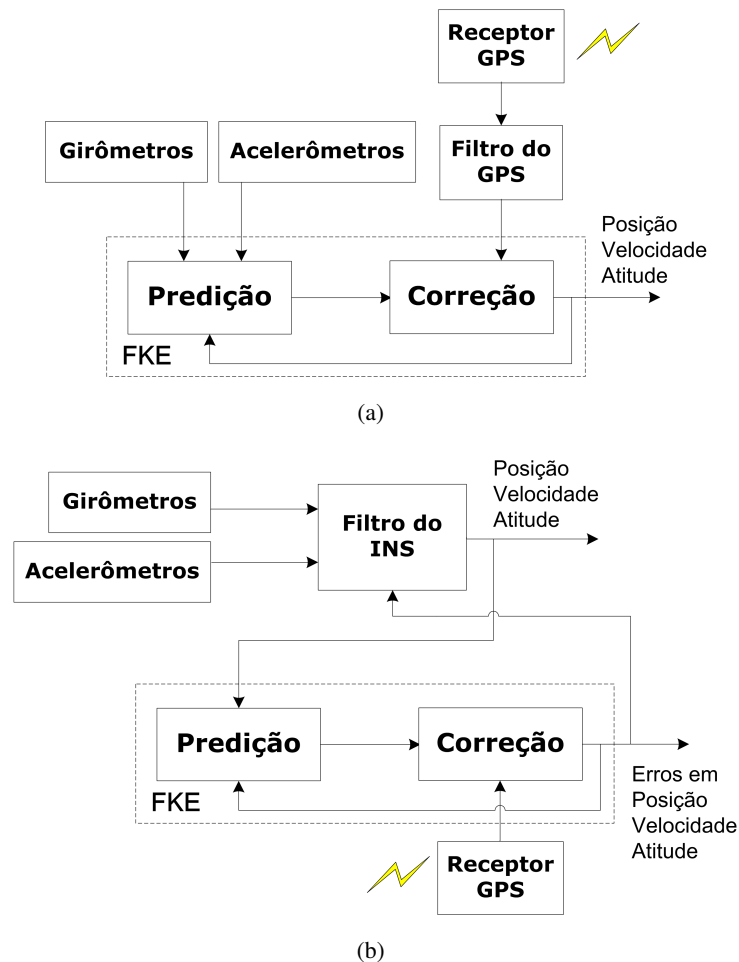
Receptor GPS

Girômetros

Acelerômetros

Filtro do GPS

Posição
Velocidade
Atitude

Predição

Correção

FKE

(a)

Posição
Velocidade
Atitude

Girômetros

Filtro do INS

Acelerômetros

Predição

Correção

FKE

Erros em
Posição
Velocidade
Atitude

Receptor GPS

(b)